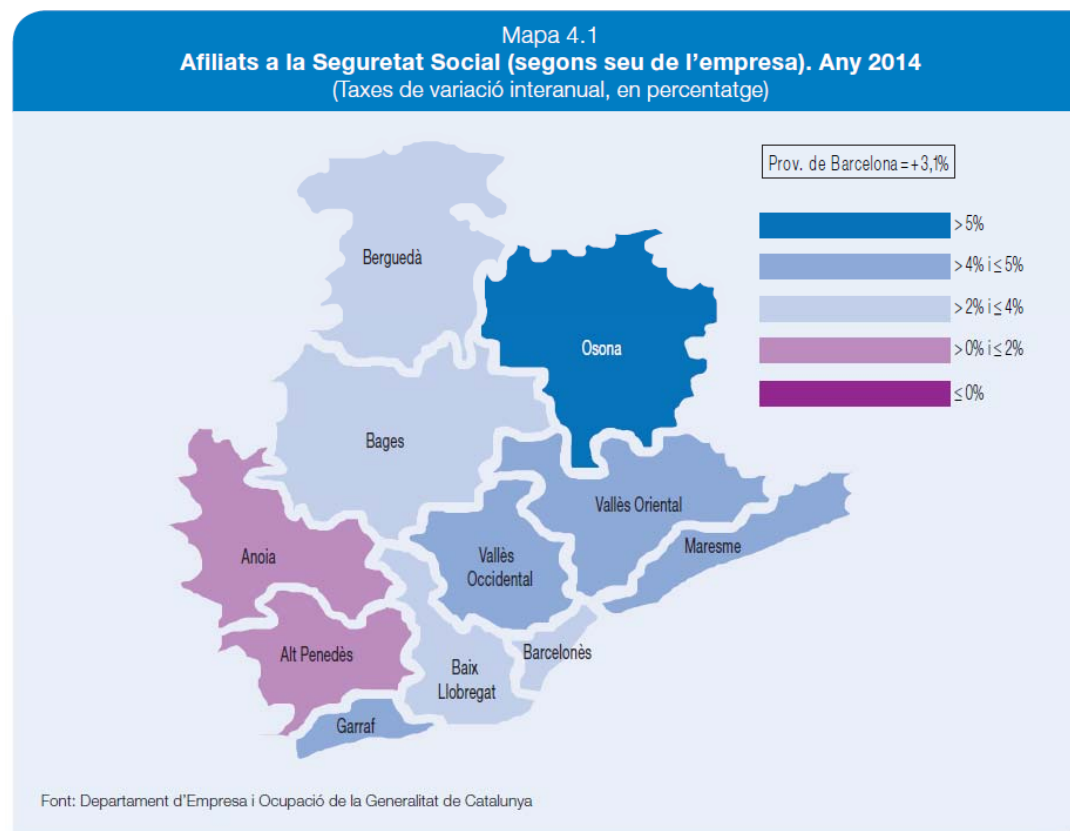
Mapa 4.1
**Afiliats a la Seguretat Social (segons seu de l'empresa). Any 2014**
(Taxes de variació interanual, en percentatge)

Prov. de Barcelona = +3,1%

> 5%
> 4% i ≤ 5%
> 2% i ≤ 4%
> 0% i ≤ 2%
≤ 0%

Berguedà
Osona
Bages
Anoia
Vallès Oriental
Maresme
Vallès Occidental
Alt Penedès
Baix Llobregat
Barcelonès
Garraf

Font: Departament d'Empresa i Ocupació de la Generalitat de Catalunya